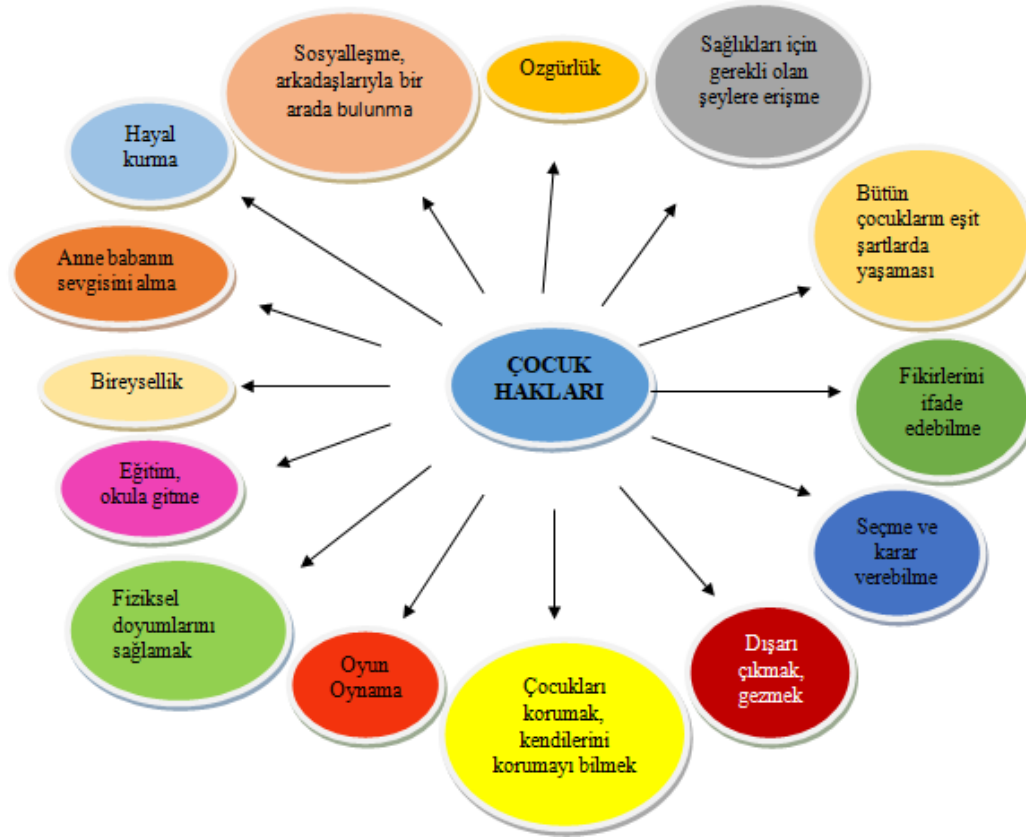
ÇOCUK HAKLARI

Sosyalleşme, arkadaşlarıyla bir arada bulunma

Özgürlük

Sağlıkları için gerekli olan şeylere erişme

Hayal kurma

Bütün çocukların eşit şartlarda yaşaması

Anne babanın sevgisini alma

Fikirlerini ifade edebilme

Bireysellik

Eğitim, okula gitme

Seçme ve karar verebilme

Fiziksel doyumlarını sağlamak

Oyun Oynama

Dışarı çıkmak, gezmek

Çocukları korumak, kendilerini korumayı bilmek